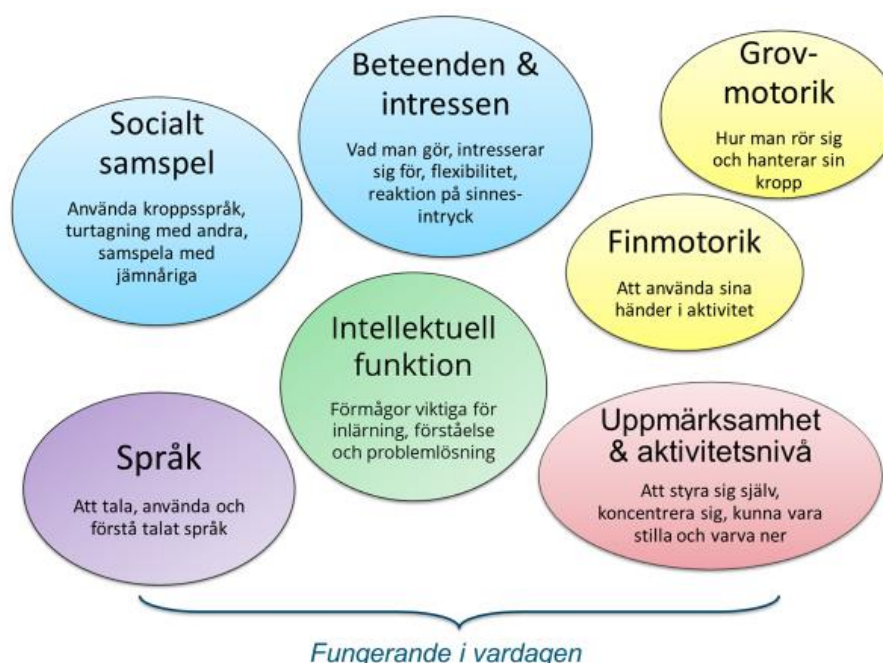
Socialt samspel

Använda kroppsspråk, turtagning med andra, samspela med jämnåriga

Beteenden & intressen

Vad man gör, intresserar sig för, flexibilitet, reaktion på sinnesintryck

Grovmotorik

Hur man rör sig och hanterar sin kropp

Finmotorik

Att använda sina händer i aktivitet

Intellektuell funktion

Förmågor viktiga för inlärning, förståelse och problemlösning

Språk

Att tala, använda och förstå talat språk

Uppmärksamhet & aktivitetsnivå

Att styra sig själv, koncentrera sig, kunna vara stilla och varva ner

Fungerande i vardagen